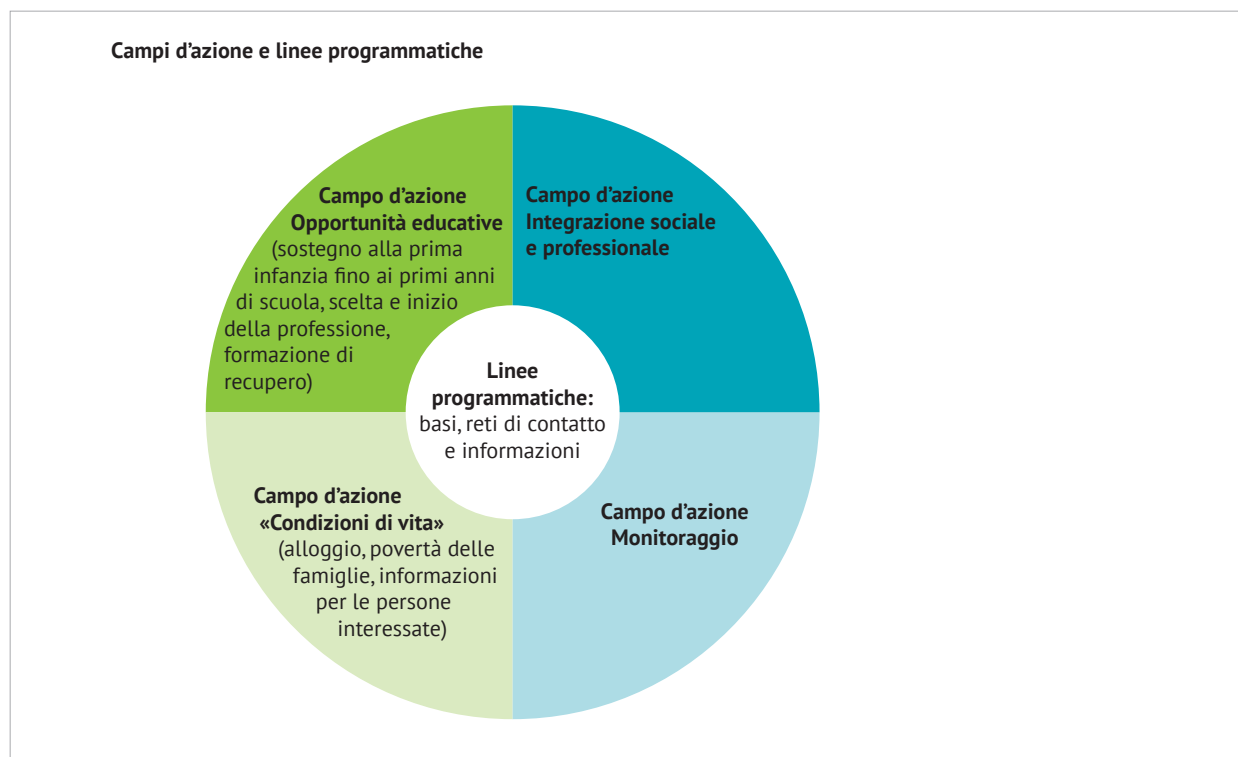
Campi d’azione e linee programmatiche

Campo d’azione
Opportunità educative
(sostegno alla prima infanzia fino ai primi anni di scuola, scelta e inizio della professione, formazione di recupero)

Campo d’azione
Integrazione sociale e professionale

Linee programmatiche:
basi, reti di contatto e informazioni

Campo d’azione
«Condizioni di vita»
(alloggio, povertà delle famiglie, informazioni per le persone interessate)

Campo d’azione
Monitoraggio